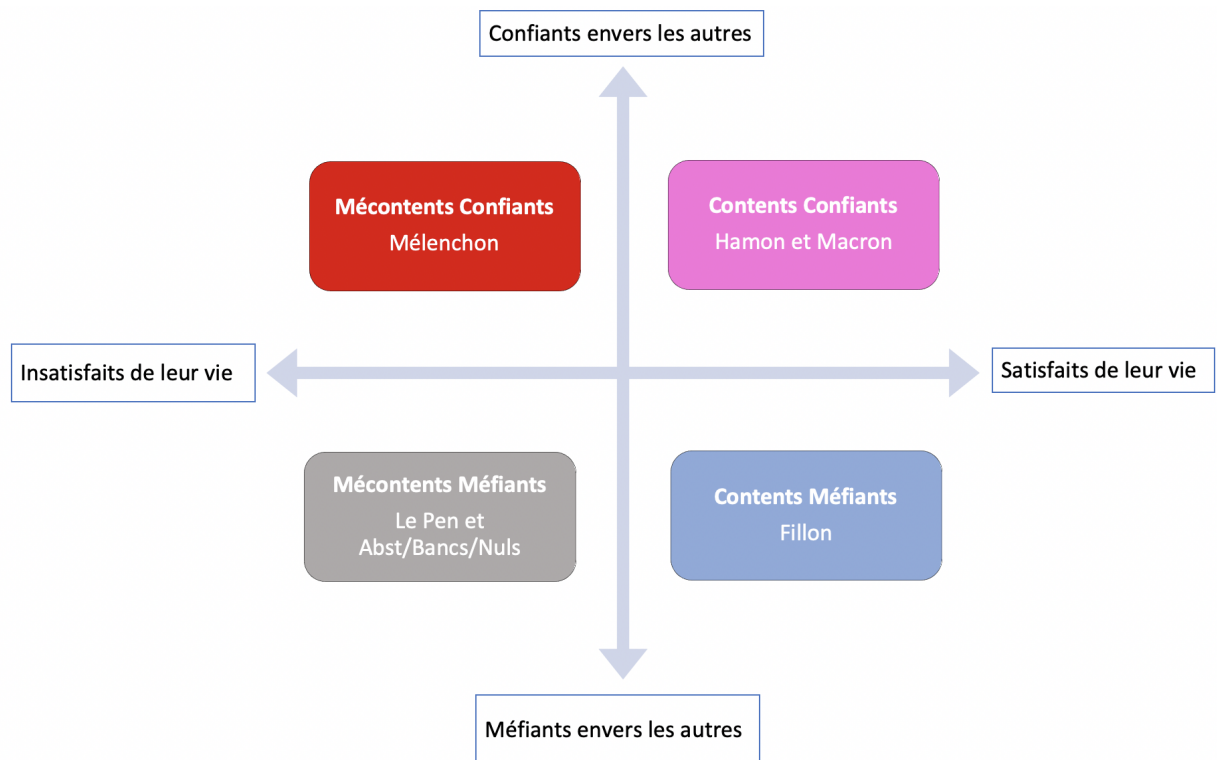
Confiants envers les autres

Mécontents Confiants
Mélenchon

Contents Confiants
Hamon et Macron

Insatisfaits de leur vie

Satisfaits de leur vie

Mécontents Méfiants
Le Pen et Abst/Bancs/Nuls

Contents Méfiants
Fillon

Méfiants envers les autres